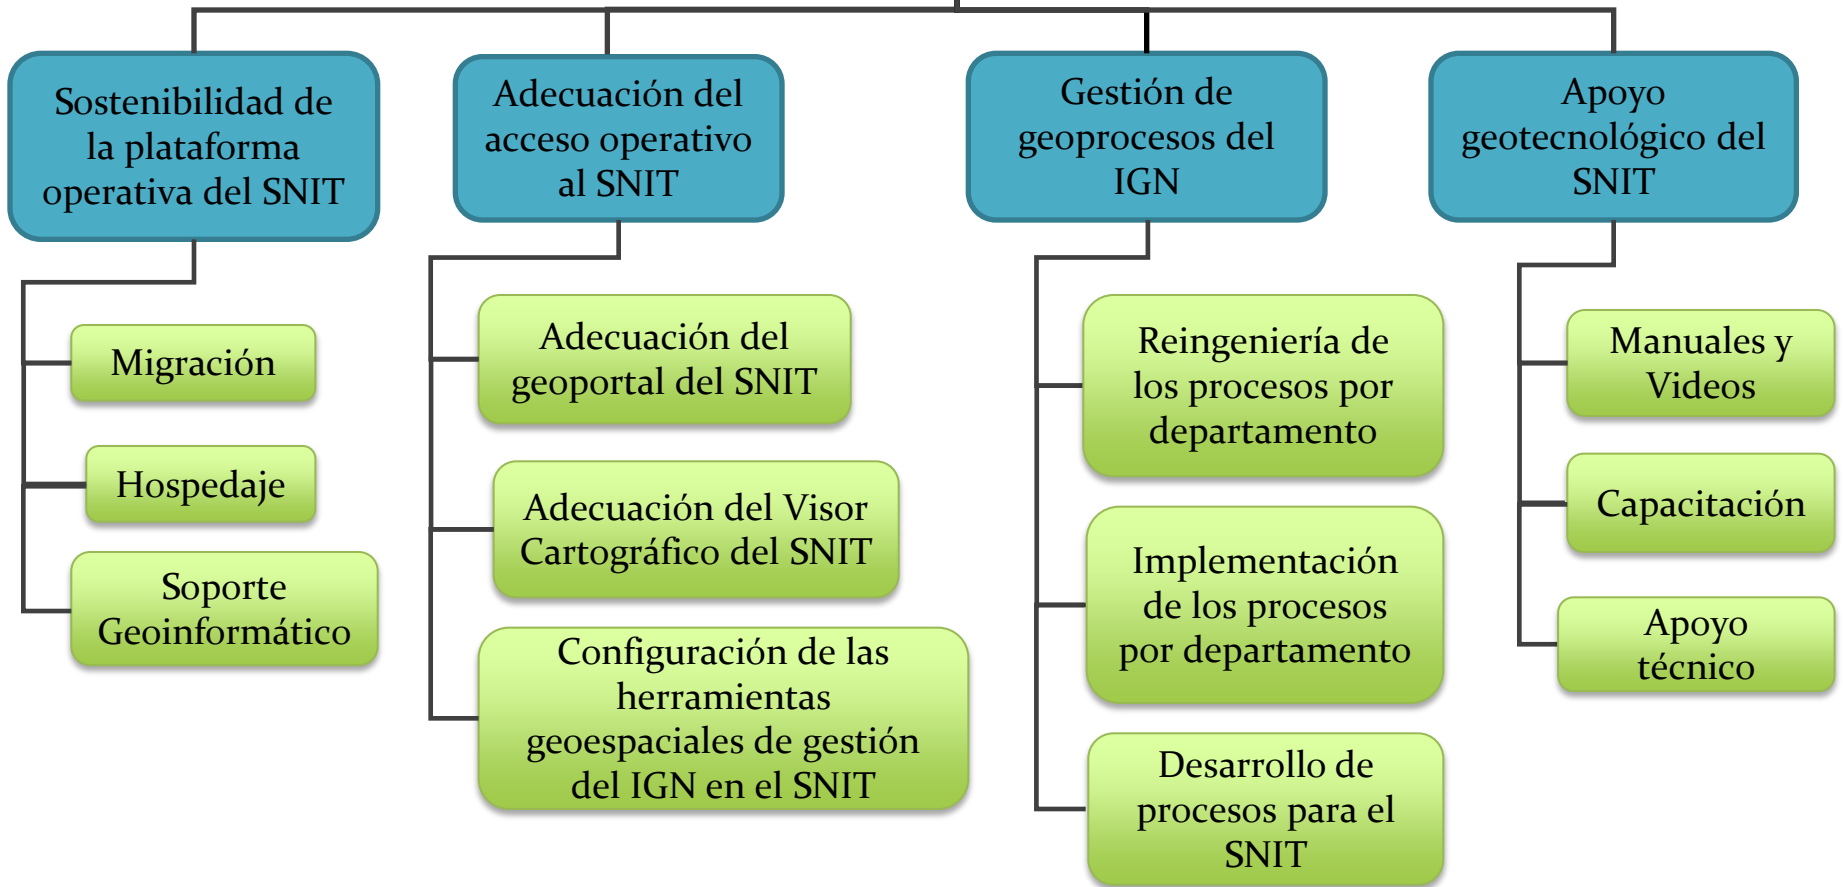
Sostenibilidad de la plataforma operativa del SNIT

Migración

Hospedaje

Soporte Geoinformático

Adecuación del acceso operativo al SNIT

Adecuación del geoportal del SNIT

Adecuación del Visor Cartográfico del SNIT

Configuración de las herramientas geoespaciales de gestión del IGN en el SNIT

Gestión de geoprocesos del IGN

Reingeniería de los procesos por departamento

Implementación de los procesos por departamento

Desarrollo de procesos para el SNIT

Apoyo geotecnológico del SNIT

Manuales y Videos

Capacitación

Apoyo técnico